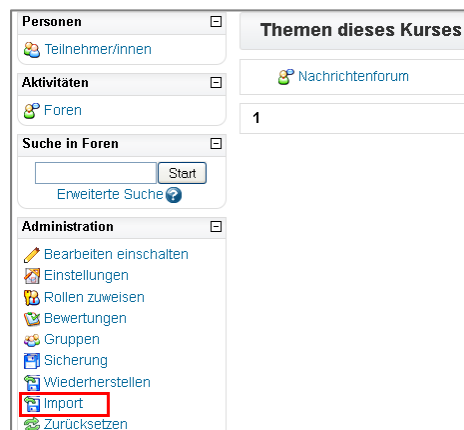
Personen
Teilnehmer/innen

Aktivitäten
Foren

Suche in Foren
Start
Erweiterte Suche

Administration
Bearbeiten einschalten
Einstellungen
Rollen zuweisen
Bewertungen
Gruppen
Sicherung
Wiederherstellen
Import
Zurücksetzen

Themen dieses Kurses
Nachrichtenforum
1